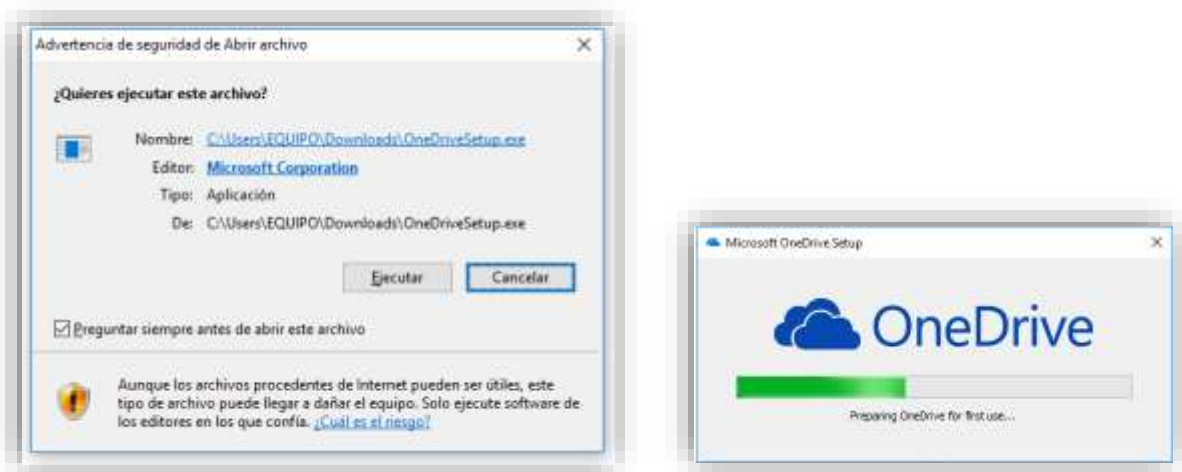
Advertencia de seguridad de Abrir archivo

×

¿Quieres ejecutar este archivo?

Nombre: C:\Users\EQUIPO\Downloads\OneDriveSetup.exe

Editor: Microsoft Corporation

Tipo: Aplicación

De: C:\Users\EQUIPO\Downloads\OneDriveSetup.exe

Ejecutar

Cancelar

Preguntar siempre antes de abrir este archivo

Aunque los archivos procedentes de Internet pueden ser útiles, este tipo de archivo puede llegar a dañar el equipo. Solo ejecute software de los editores en los que confía. ¿Cuál es el riesgo?

Microsoft OneDrive Setup

×

OneDrive

Preparing OneDrive for first use...